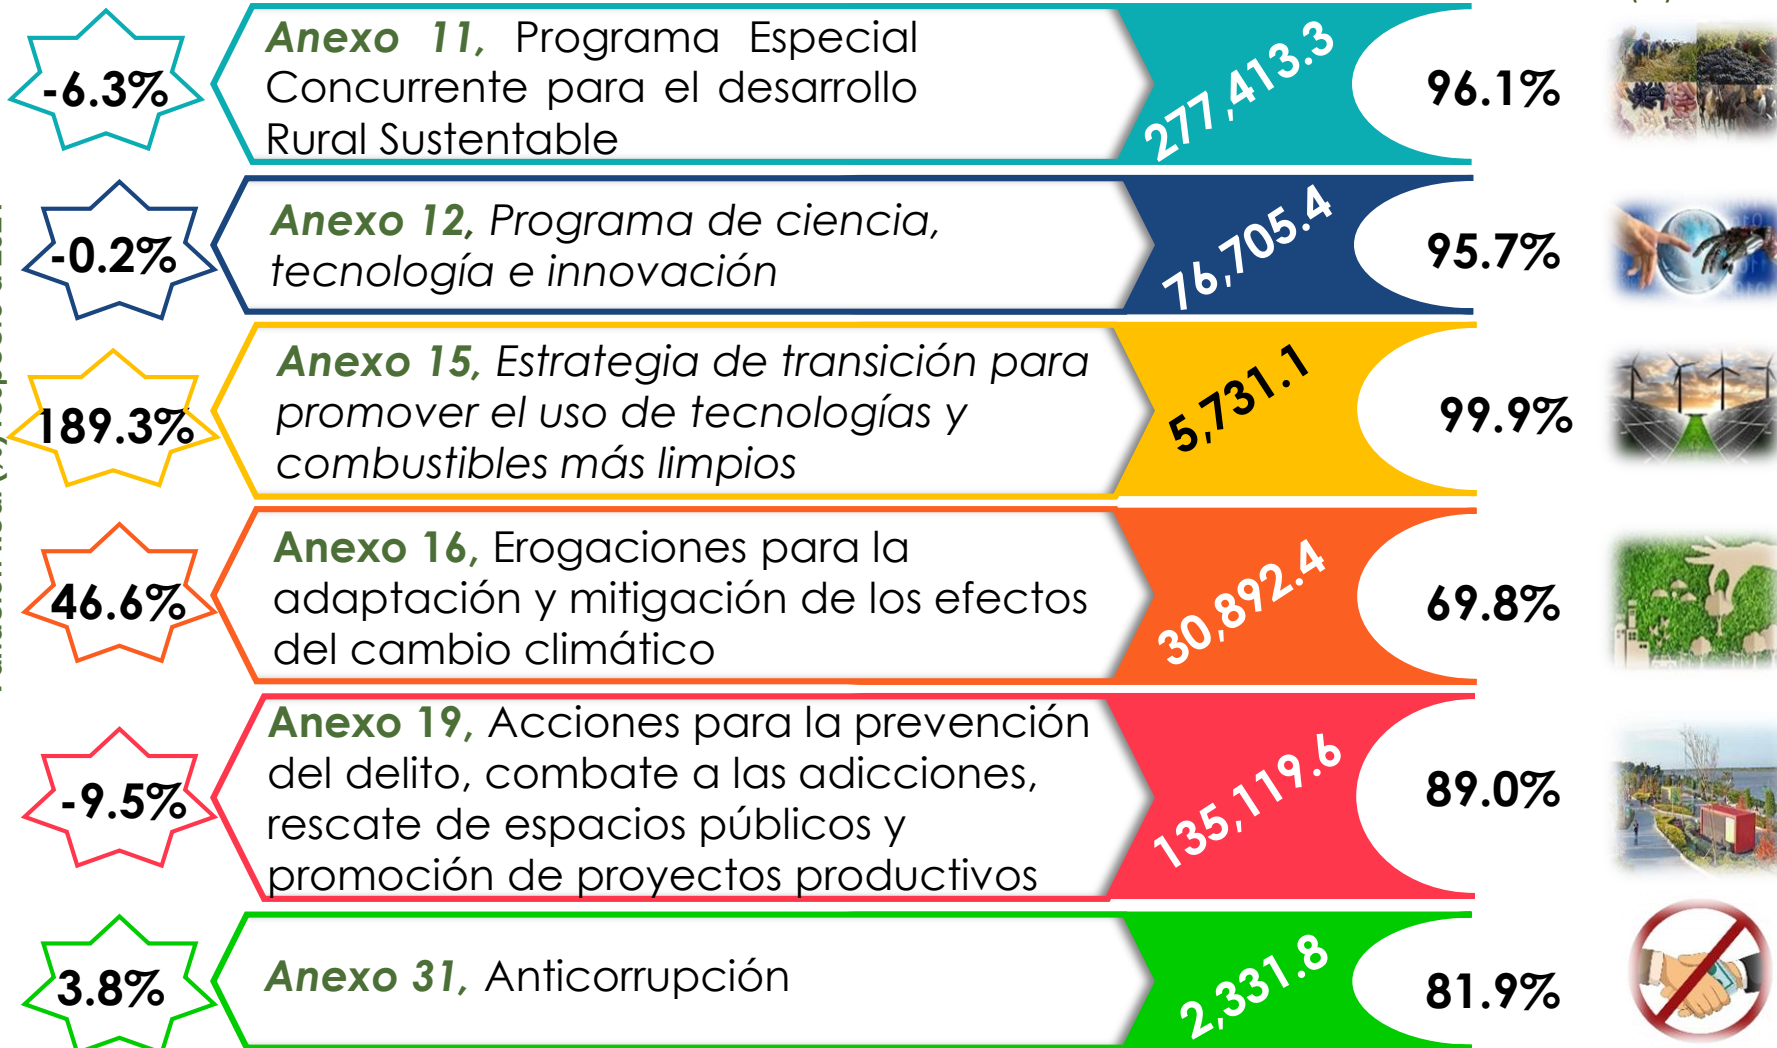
-6.3%

Anexo 11, Programa Especial Concurrente para el desarrollo Rural Sustentable

277,413.3

96.1%

-0.2%

Anexo 12, Programa de ciencia, tecnología e innovación

76,705.4

95.7%

189.3%

Anexo 15, Estrategia de transición para promover el uso de tecnologías y combustibles más limpios

5,731.1

99.9%

46.6%

Anexo 16, Erogaciones para la adaptación y mitigación de los efectos del cambio climático

30,892.4

69.8%

-9.5%

Anexo 19, Acciones para la prevención del delito, combate a las adicciones, rescate de espacios públicos y promoción de proyectos productivos

135,119.6

89.0%

3.8%

Anexo 31, Anticorrupción

2,331.8

81.9%